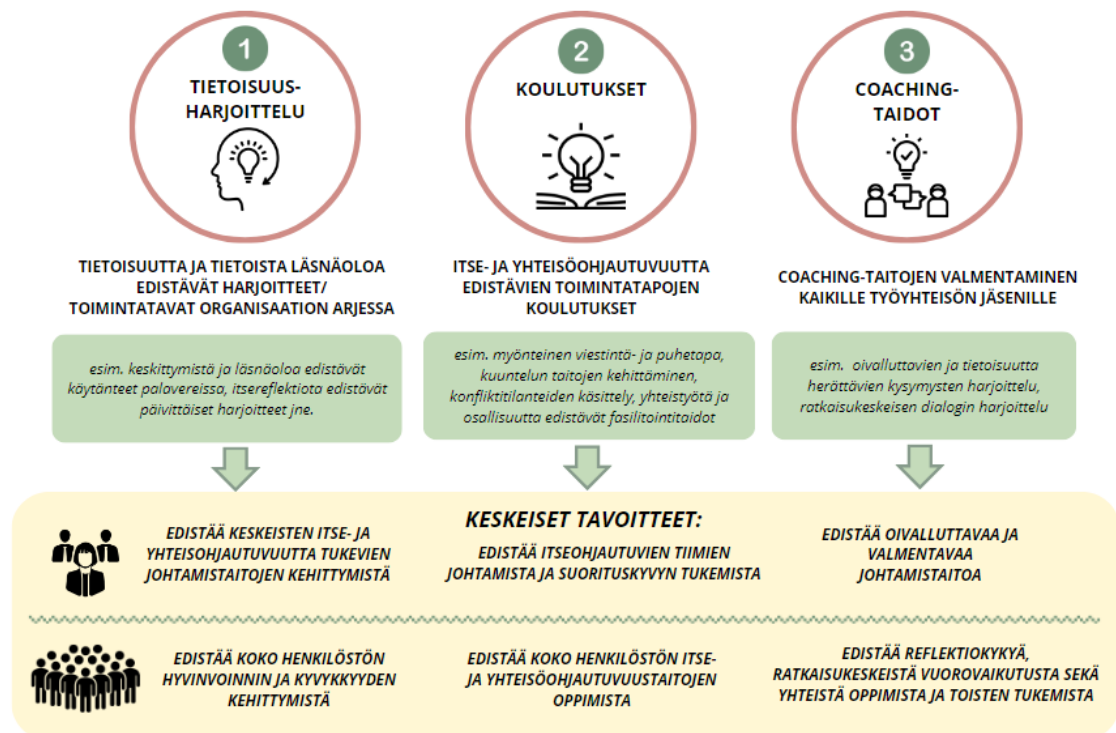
1
TIETOISUUS-HARJOITTELU

2
KOULUTUKSET

3
COACHING-TAIDOT

TIETOISUUTTA JA TIETOISTA LÄSNÄOLOA EDISTÄVÄT HARJOITTEET/ TOIMINTATAVAT ORGANISAATION ARJESSA

esim. keskittymistä ja läsnäoloa edistävät käytänteet palavereissa, itsereflektiota edistävät päivittäiset harjoitteet jne.

ITSE- JA YHTEISÖOHJAUTUVUUTTA EDISTÄVIEN TOIMINTATAPOJEN KOULUTUKSET

esim. myönteinen viestintä- ja puhetapa, kuuntelun taitojen kehittäminen, konfliktitilanteiden käsittely, yhteistyötä ja osallisuutta edistävät fasilitointitaidot

COACHING-TAITOJEN VALMENTAMINEN KAIKILLE TYÖYHTEISÖN JÄSENILLE

esim. oivalluttavien ja tietoisuutta herättävien kysymysten harjoittelu, ratkaisukeskeisen dialogin harjoittelu

KESKEISET TAVOITTEET:

EDISTÄÄ KESKEISTEN ITSE- JA YHTEISOHJAUTUVUUTTA TUKEVIEN JOHTAMISTAITOJEN KEHITTYMISTÄ

EDISTÄÄ ITSEOHJAUTUVIEN TIIMIEN JOHTAMISTA JA SUORITUSKYVYN TUKEMISTA

EDISTÄÄ OIVALLUTTAVAA JA VALMENTAVAA JOHTAMISTAITOA

EDISTÄÄ KOKO HENKILÖSTÖN HYVINVOINNIN JA KYVYKKYYDEN KEHITTYMISTÄ

EDISTÄÄ KOKO HENKILÖSTÖN ITSE- JA YHTEISÖOHJAUTUVUUSTAITOJEN OPPIMISTA

EDISTÄÄ REFLEKTIOKYKYÄ, RATKAISUKESKEISTÄ VUOROVAIKUTUSTA SEKÄ YHTEISTÄ OPPIMISTA JA TOISTEN TUKEMISTA